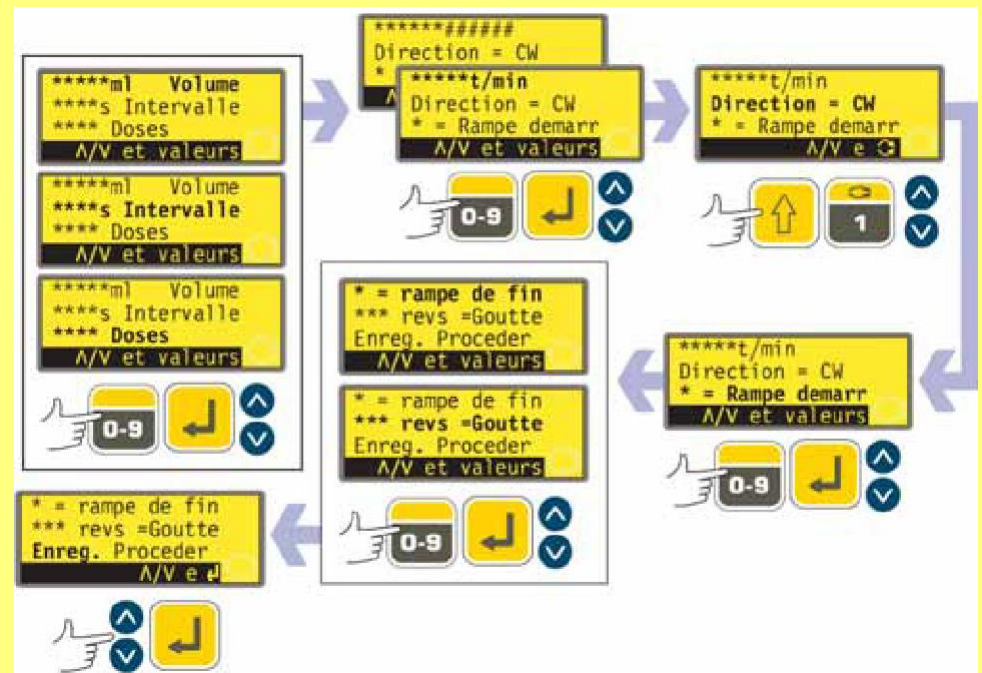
*****ml Volume
****s Intervalle
**** Doses
Λ/V et valeurs

*****ml Volume
****s Intervalle
**** Doses
Λ/V et valeurs

*****ml Volume
****s Intervalle
**** Doses
Λ/V et valeurs

0-9

******######
Direction = CW
*

*****t/min
Direction = CW
* = Rampe demarr
Λ/V et valeurs

0-9

*****t/min
Direction = CW
* = Rampe demarr
Λ/V e

1

*****t/min
Direction = CW
* = Rampe demarr
Λ/V et valeurs

0-9

* = rampe de fin
*** revs =Goutte
Enreg. Proceder
Λ/V et valeurs

* = rampe de fin
*** revs =Goutte
Enreg. Proceder
Λ/V et valeurs

0-9

* = rampe de fin
*** revs =Goutte
Enreg. Proceder
Λ/V e